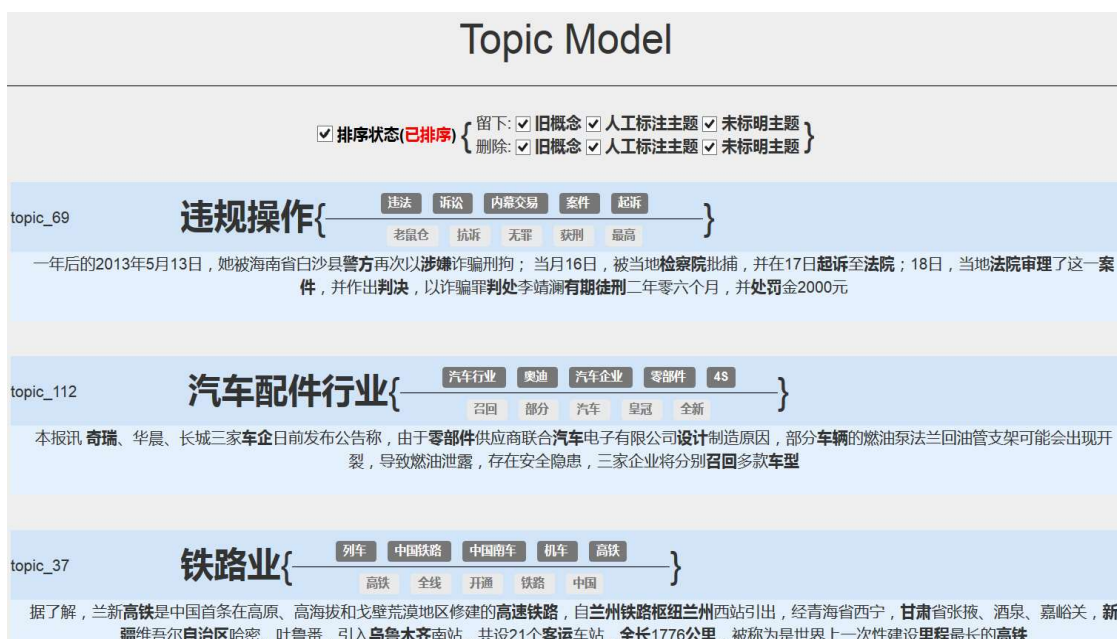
Topic Model

☑ 排序状态(已排序) { 留下: ☑ 旧概念 ☑ 人工标注主题 ☑ 未标明主题
删除: ☑ 旧概念 ☑ 人工标注主题 ☑ 未标明主题 }

topic_69

违规操作{ 违法 诉讼 内幕交易 案件 起诉
老鼠仓 抗诉 无罪 获刑 最高 }

一年后的2013年5月13日，她被海南省白沙县警方再次以涉嫌诈骗刑拘；当月16日，被当地检察院批捕，并在17日起诉至法院；18日，当地法院审理了这一案件，并作出判决，以诈骗罪判处李靖澜有期徒刑二年零六个月，并处罚金2000元

topic_112

汽车配件行业{ 汽车行业 奥迪 汽车企业 零部件 4S
召回 部分 汽车 皇冠 全新 }

本报讯 奇瑞、华晨、长城三家车企日前发布公告称，由于零部件供应商联合汽车电子有限公司设计制造原因，部分车辆的燃油泵法兰回油管支架可能会出现开裂，导致燃油泄露，存在安全隐患，三家企业将分别召回多款车型

topic_37

铁路业{ 列车 中国铁路 中国南车 机车 高铁
高铁 全线 开通 铁路 中国 }

据了解，兰新高铁是中国首条在高原、高海拔和戈壁荒漠地区修建的高速铁路，自兰州铁路枢纽兰州西站引出，经青海省西宁，甘肃省张掖、酒泉、嘉峪关，新疆维吾尔自治区哈密、吐鲁番，引入乌鲁木齐南站，共设21个客运车站，全长1776公里，被称为是世界上一次性建设里程最长的高铁